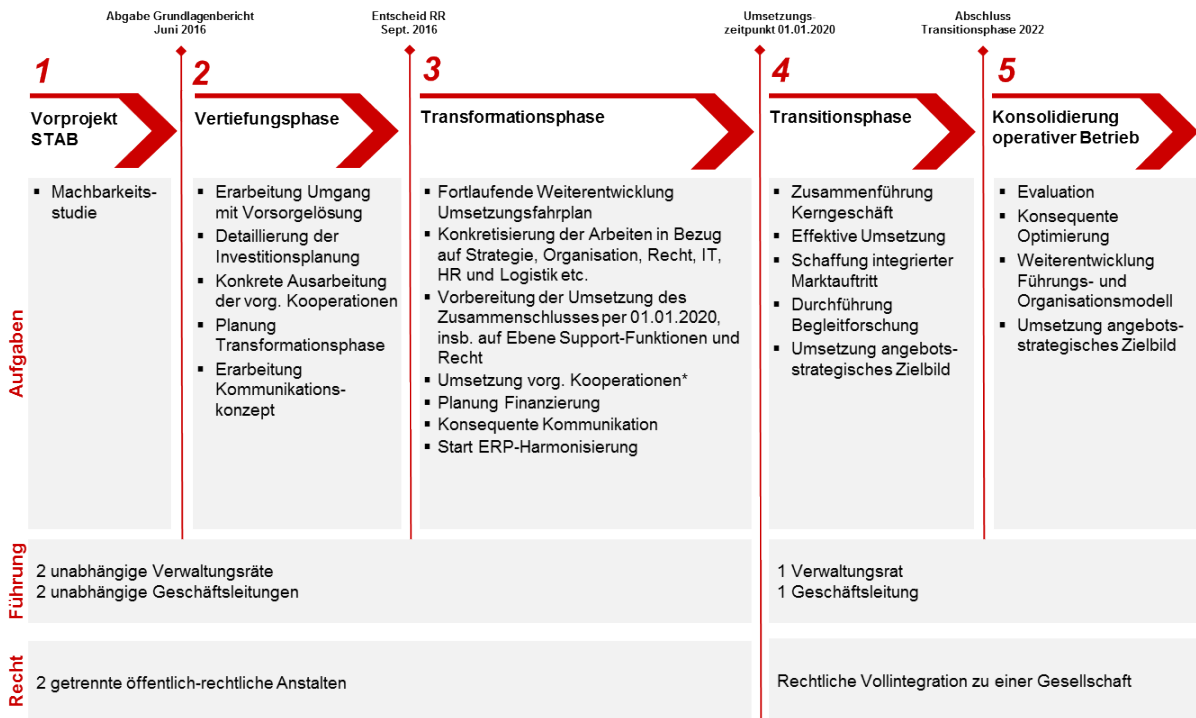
Abgabe Grundlagenbericht Juni 2016

Entscheid RR Sept. 2016

Umsetzungszeitpunkt 01.01.2020

Abschluss Transitionsphase 2022

1 Vorprojekt STAB

2 Vertiefungsphase

3 Transformationsphase

4 Transitionsphase

5 Konsolidierung operativer Betrieb

Aufgaben

▪ Machbarkeitsstudie

▪ Erarbeitung Umgang mit Vorsorgelösung
▪ Detaillierung der Investitionsplanung
▪ Konkrete Ausarbeitung der vorg. Kooperationen
▪ Planung Transformationsphase
▪ Erarbeitung Kommunikationskonzept

▪ Fortlaufende Weiterentwicklung Umsetzungsfahrplan
▪ Konkretisierung der Arbeiten in Bezug auf Strategie, Organisation, Recht, IT, HR und Logistik etc.
▪ Vorbereitung der Umsetzung des Zusammenschlusses per 01.01.2020, insb. auf Ebene Support-Funktionen und Recht
▪ Umsetzung vorg. Kooperationen*
▪ Planung Finanzierung
▪ Konsequente Kommunikation
▪ Start ERP-Harmonisierung

▪ Zusammenführung Kerngeschäft
▪ Effektive Umsetzung
▪ Schaffung integrierter Marktauftritt
▪ Durchführung Begleitforschung
▪ Umsetzung angebotsstrategisches Zielbild

▪ Evaluation
▪ Konsequente Optimierung
▪ Weiterentwicklung Führungs- und Organisationsmodell
▪ Umsetzung angebotsstrategisches Zielbild

Führung

2 unabhängige Verwaltungsräte
2 unabhängige Geschäftsleitungen

1 Verwaltungsrat
1 Geschäftsleitung

Recht

2 getrennte öffentlich-rechtliche Anstalten

Rechtliche Vollintegration zu einer Gesellschaft